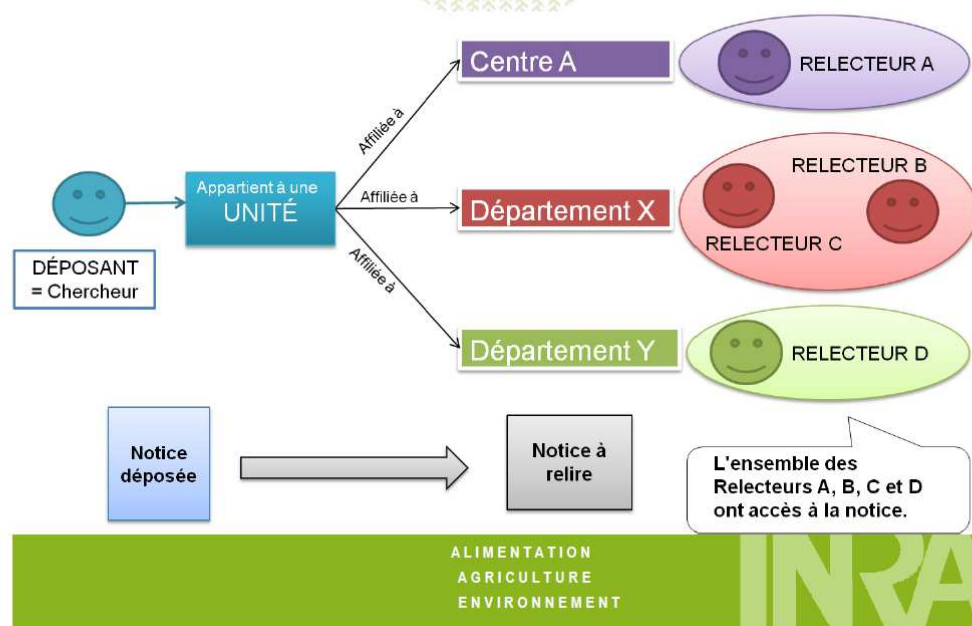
DÉPOSANT
= Chercheur

Appartient à une
UNITÉ

Affiliée à

Affiliée à

Affiliée à

Centre A

RELECTEUR A

Département X

RELECTEUR B

RELECTEUR C

Département Y

RELECTEUR D

Notice déposée

Notice à relire

L'ensemble des Relecteurs A, B, C et D ont accès à la notice.

ALIMENTATION
AGRICULTURE
ENVIRONNEMENT

INRA